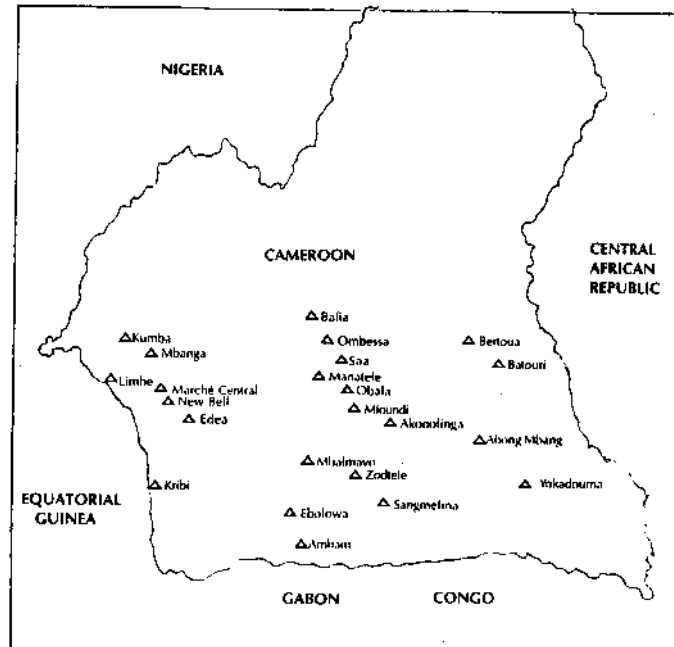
NIGERIA

CAMEROON

CENTRAL AFRICAN REPUBLIC

Kumba
Mbanga
Limbe
Marché Central
New Bell
Edea
Kribi
Balia
Ombessa
Saa
Manatele
Obala
Mfoundi
Akonolinga
Bertoua
Batouri
Abong Mbang
Mbalmayo
Zoetele
Yokadouma
Ebolowa
Sangmelina
Ambam

EQUATORIAL GUINEA

GABON

CONGO